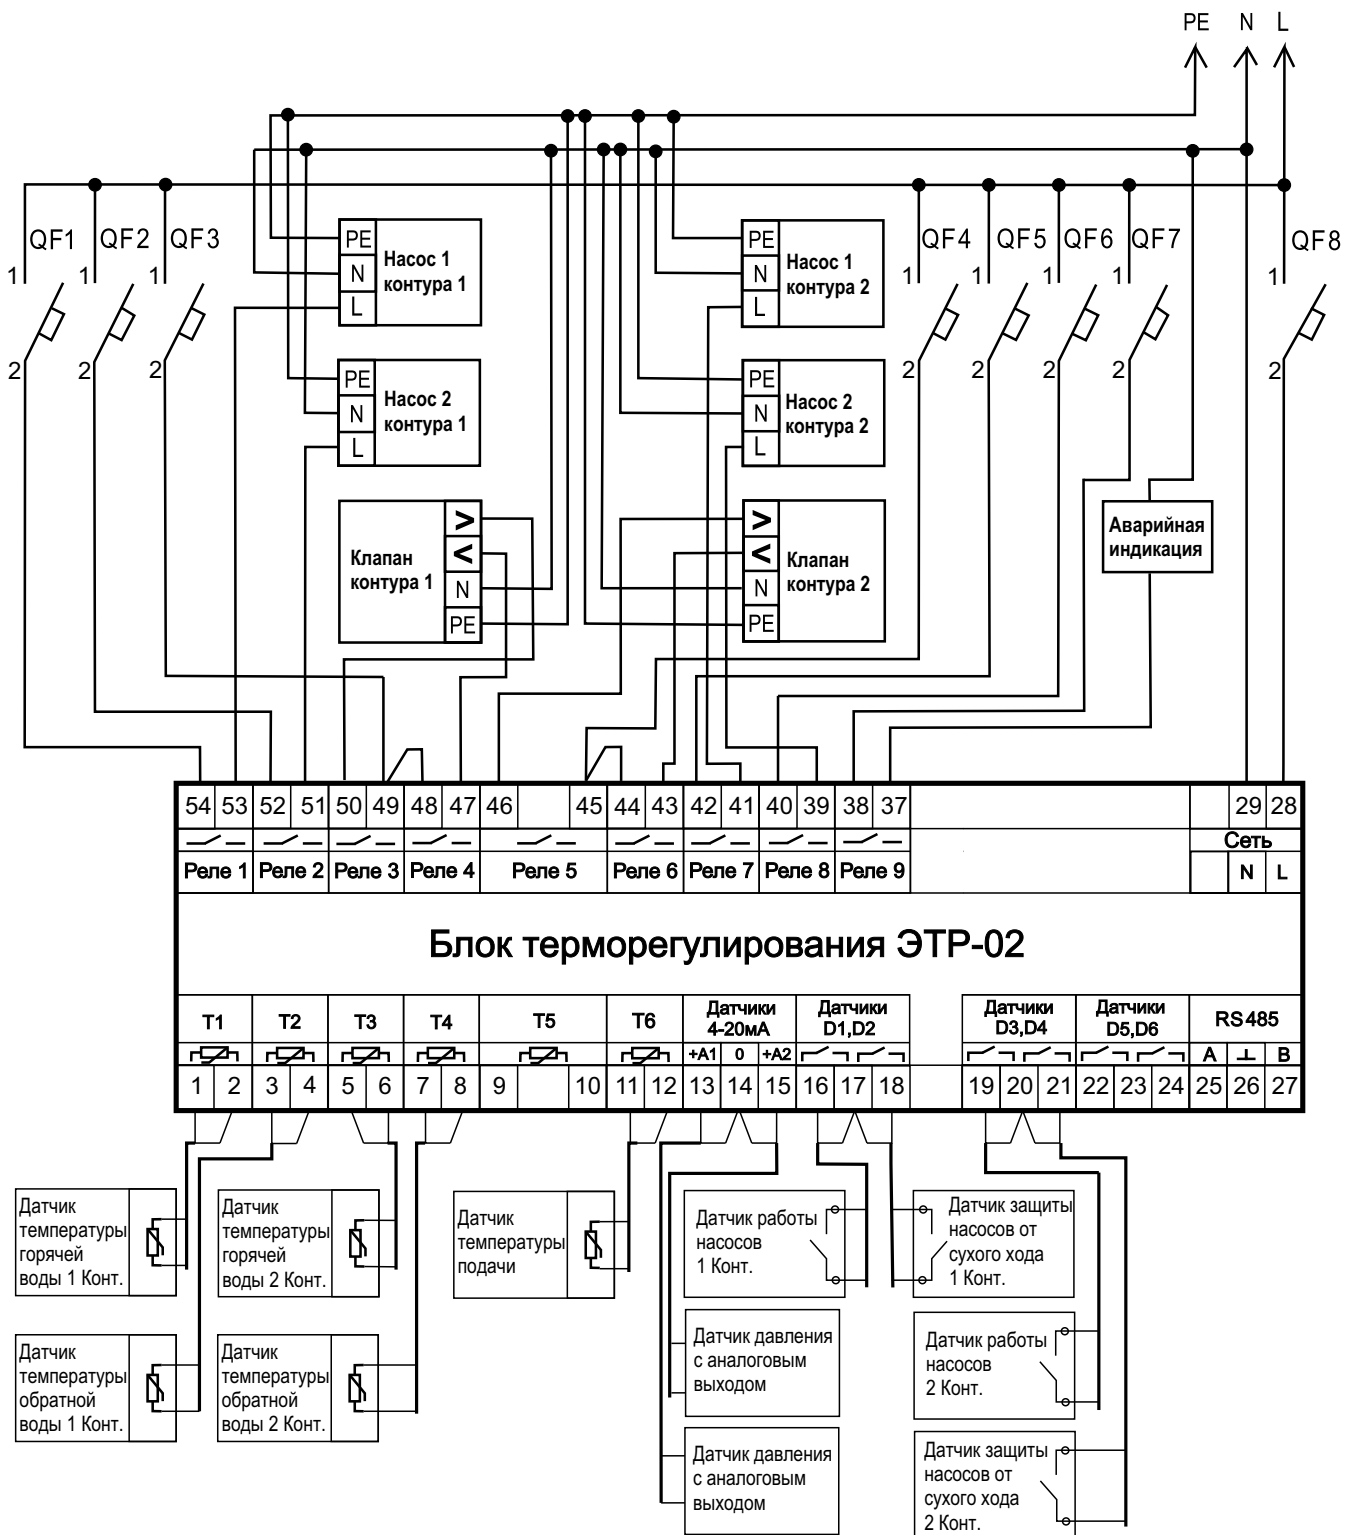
PE N L

QF1 QF2 QF3 QF4 QF5 QF6 QF7 QF8

1 2 1 2 1 2 1 2 1 2 1 2 1 2 1 2

PE N L Насос 1 контура 1

PE N L Насос 2 контура 1

Клапан контура 1 > < N PE

PE N L Насос 1 контура 2

PE N L Насос 2 контура 2

Клапан контура 2 > < N PE

Аварийная индикация

| 54 | 53 | 52 | 51 | 50 | 49 | 48 | 47 | 46 | 45 | 44 | 43 | 42 | 41 | 40 | 39 | 38 | 37 | 29 | 28 |
|---|---|---|---|---|---|---|---|---|---|---|---|---|---|---|---|---|---|---|---|

Реле 1 Реле 2 Реле 3 Реле 4 Реле 5 Реле 6 Реле 7 Реле 8 Реле 9

Сеть N L

Блок терморегулирования ЭТР-02

T1 T2 T3 T4 T5 T6 Датчики 4-20мА Датчики D1,D2 Датчики D3,D4 Датчики D5,D6 RS485

+A1 0 +A2 A ⊥ B

| 1 | 2 | 3 | 4 | 5 | 6 | 7 | 8 | 9 | 10 | 11 | 12 | 13 | 14 | 15 | 16 | 17 | 18 | 19 | 20 | 21 | 22 | 23 | 24 | 25 | 26 | 27 |
|---|---|---|---|---|---|---|---|---|---|---|---|---|---|---|---|---|---|---|---|---|---|---|---|---|---|---|

Датчик температуры горячей воды 1 Конт.

Датчик температуры горячей воды 2 Конт.

Датчик температуры подачи

Датчик температуры обратной воды 1 Конт.

Датчик температуры обратной воды 2 Конт.

Датчик работы насосов 1 Конт.

Датчик давления с аналоговым выходом

Датчик давления с аналоговым выходом

Датчик защиты насосов от сухого хода 1 Конт.

Датчик работы насосов 2 Конт.

Датчик защиты насосов от сухого хода 2 Конт.